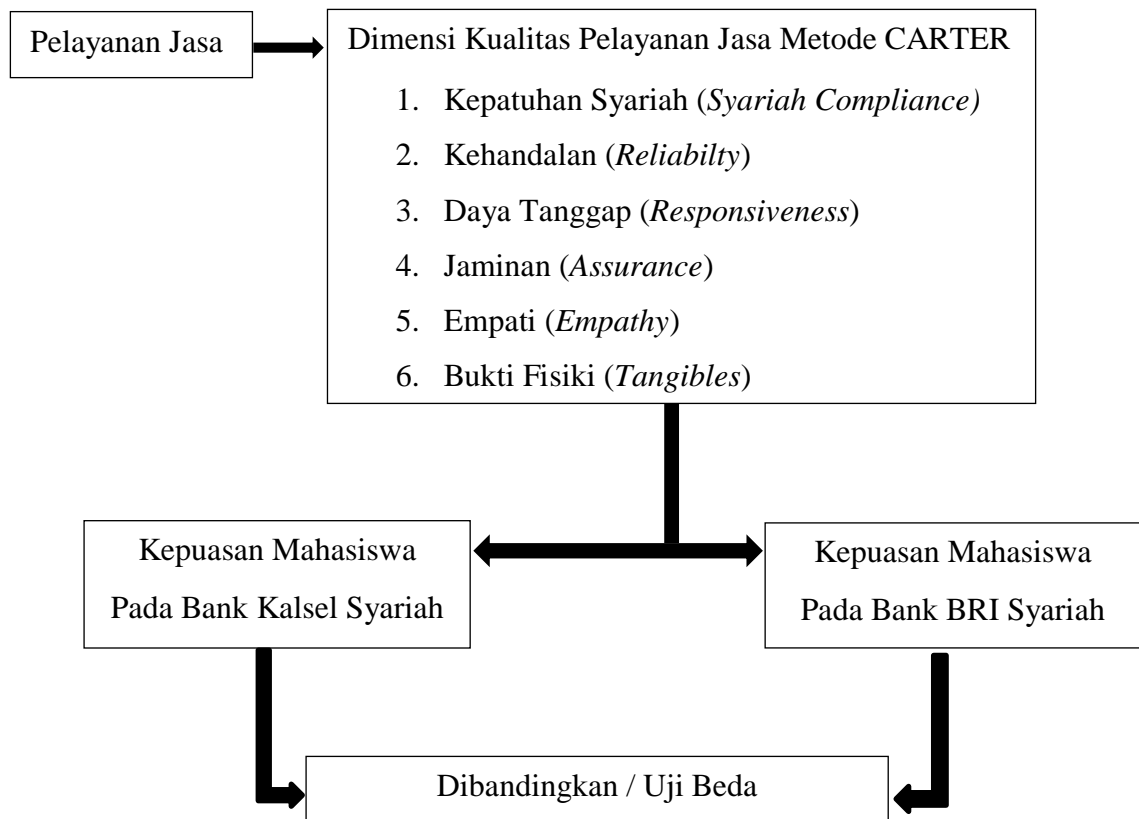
Pelayanan Jasa

Dimensi Kualitas Pelayanan Jasa Metode CARTER

1. Kepatuhan Syariah (*Syariah Compliance)*
2. Kehandalan (*Reliabilty*)
3. Daya Tanggap (*Responsiveness*)
4. Jaminan (*Assurance*)
5. Empati (*Empathy*)
6. Bukti Fisiki (*Tangibles*)

Kepuasan Mahasiswa Pada Bank Kalsel Syariah

Kepuasan Mahasiswa Pada Bank BRI Syariah

Dibandingkan / Uji Beda